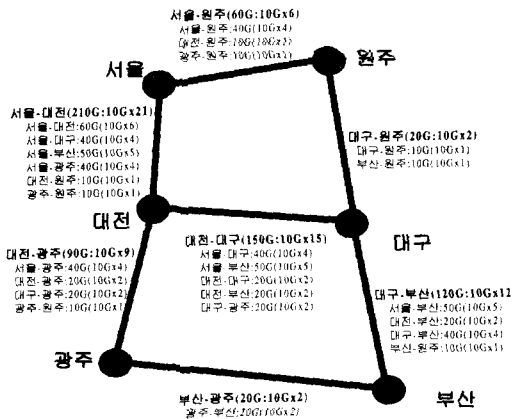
서울-원주(60G:10Gx6)
서울-원주:40G(10Gx4)
대전-원주:10G(10Gx1)
광주-원주:10G(10Gx1)

서울

원주

서울-대전(210G:10Gx21)
서울-대전:60G(10Gx6)
서울-대구:40G(10Gx4)
서울-부산:50G(10Gx5)
서울-광주:40G(10Gx4)
대전-원주:10G(10Gx1)
광주-원주:10G(10Gx1)

대구-원주(20G:10Gx2)
대구-원주:10G(10Gx1)
부산-원주:10G(10Gx1)

대전

대구

대전-대구(150G:10Gx15)
서울-대구:40G(10Gx4)
서울-부산:50G(10Gx5)
대전-대구:20G(10Gx2)
대전-부산:20G(10Gx2)
대구-광주:20G(10Gx2)

대전-광주(90G:10Gx9)
서울-광주:40G(10Gx4)
대전-광주:20G(10Gx2)
대구-광주:20G(10Gx2)
광주-원주:10G(10Gx1)

대구-부산(120G:10Gx12)
서울-부산:50G(10Gx5)
대전-부산:20G(10Gx2)
대구-부산:40G(10Gx4)
부산-원주:10G(10Gx1)

광주

부산

부산-광주(20G:10Gx2)
광주-부산:20G(10Gx2)